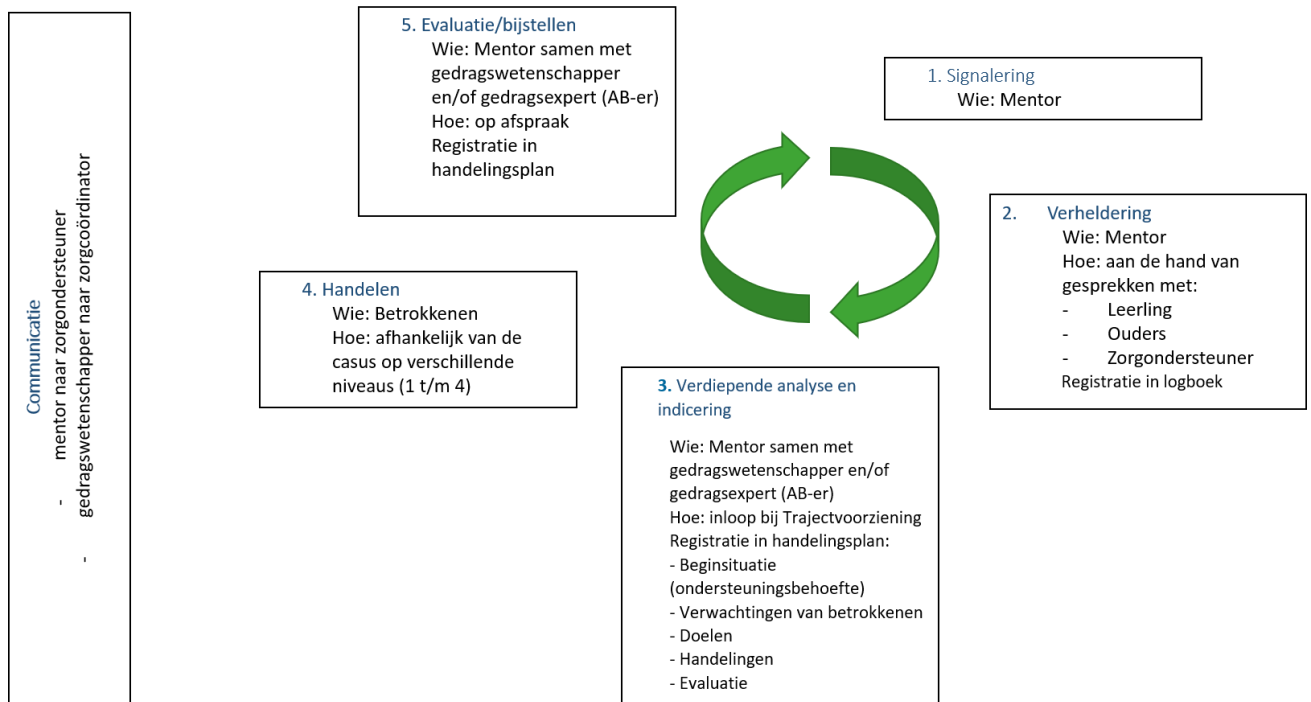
Communicatie
- mentor naar zorgondersteuner
- gedragswetenschapper naar zorgcoördinator

5. Evaluatie/bijstellen
Wie: Mentor samen met gedragswetenschapper en/of gedragsexpert (AB-er)
Hoe: op afspraak
Registratie in handelingsplan

1. Signalering
Wie: Mentor

2. Verheldering
Wie: Mentor
Hoe: aan de hand van gesprekken met:
- Leerling
- Ouders
- Zorgondersteuner
Registratie in logboek

4. Handelen
Wie: Betrokkenen
Hoe: afhankelijk van de casus op verschillende niveaus (1 t/m 4)

3. Verdiepende analyse en indicering

Wie: Mentor samen met gedragswetenschapper en/of gedragsexpert (AB-er)
Hoe: inloop bij Trajectvoorziening
Registratie in handelingsplan:
- Beginsituatie (ondersteuningsbehoefte)
- Verwachtingen van betrokkenen
- Doelen
- Handelingen
- Evaluatie